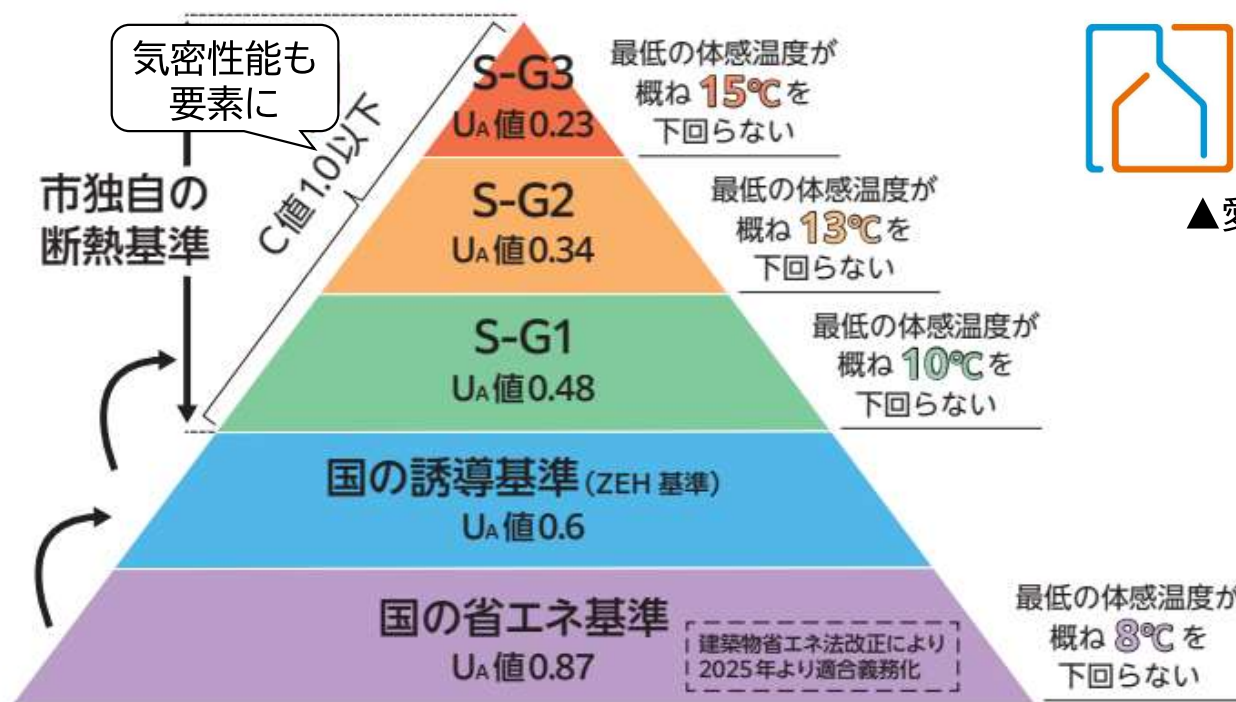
気密性能も要素に

市独自の断熱基準

C値1.0以下

S-G3
$U_A$値0.23

最低の体感温度が概ね15℃を下回らない

S-G2
$U_A$値0.34

最低の体感温度が概ね13℃を下回らない

S-G1
$U_A$値0.48

最低の体感温度が概ね10℃を下回らない

国の誘導基準（ZEH 基準）
$U_A$値0.6

国の省エネ基準
$U_A$値0.87

建築物省エネ法改正により2025年より適合義務化

最低の体感温度が概ね8℃を下回らない

▲変